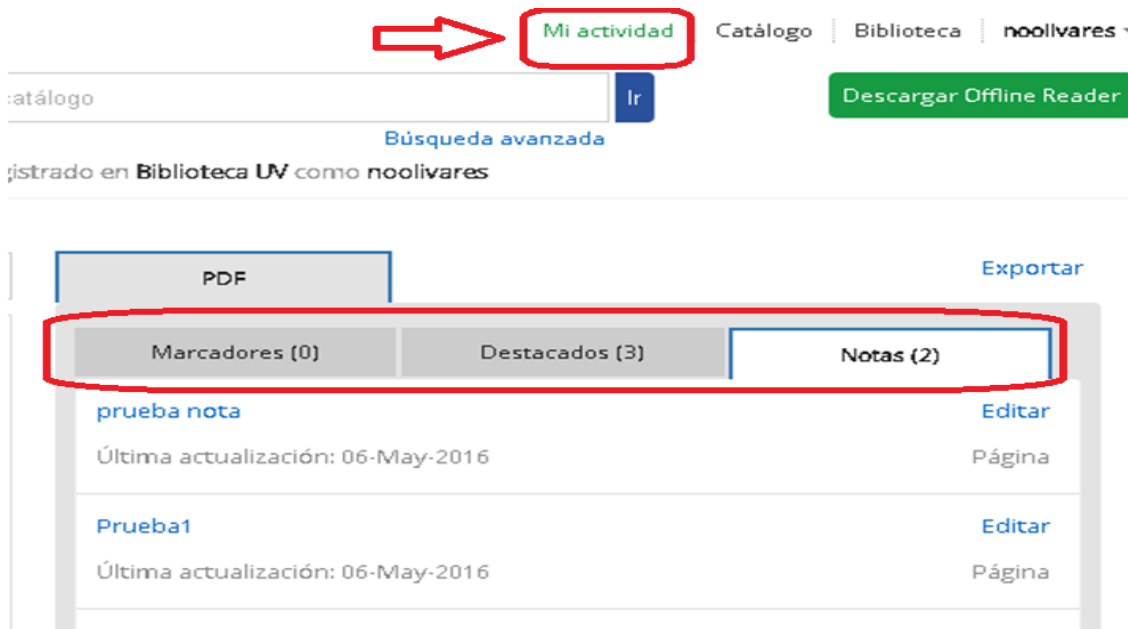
Mi actividad Catálogo Biblioteca noolivares

catálogo Ir Descargar Offline Reader

Búsqueda avanzada

gistrado en Biblioteca UV como noolivares

PDF

Exportar

Marcadores (0) Destacados (3) Notas (2)

prueba nota
Editar
Última actualización: 06-May-2016
Página

Prueba1
Editar
Última actualización: 06-May-2016
Página